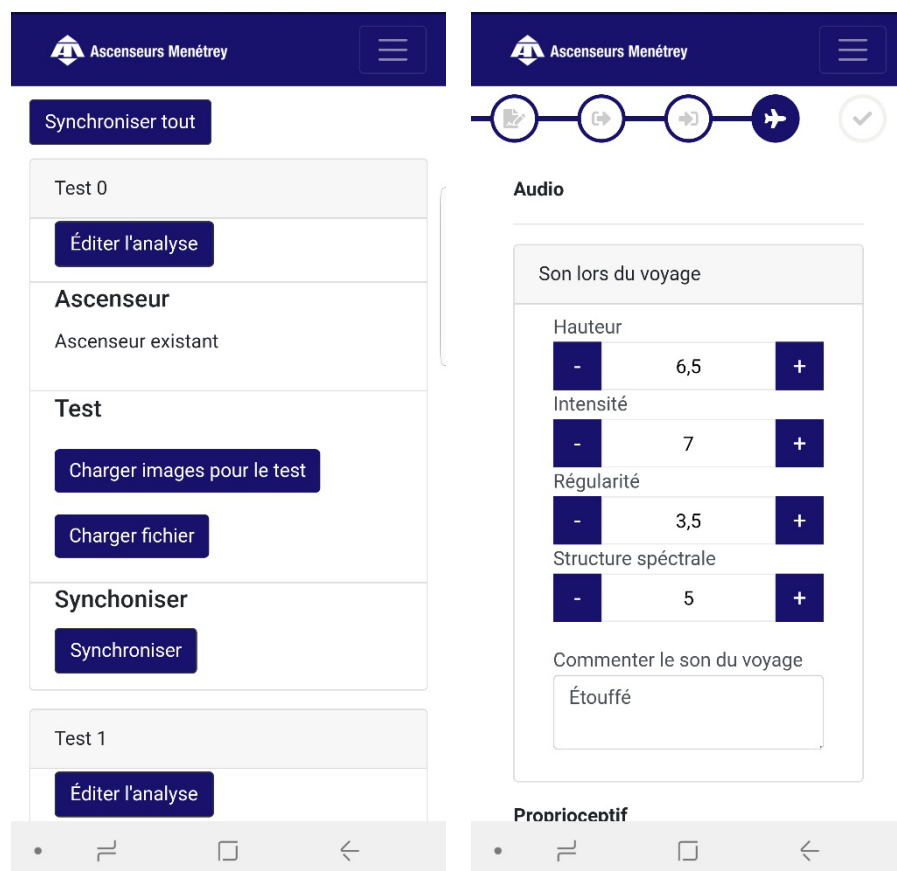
Ascenseurs Menétrey

Synchroniser tout

Test 0

Éditer l'analyse

Ascenseur

Ascenseur existant

Test

Charger images pour le test

Charger fichier

Synchoniser

Synchroniser

Test 1

Éditer l'analyse

Ascenseurs Menétrey

Audio

Son lors du voyage

Hauteur

- 6,5 +

Intensité

- 7 +

Régularité

- 3,5 +

Structure spéctrale

- 5 +

Commenter le son du voyage

Étouffé

Proprioceptif